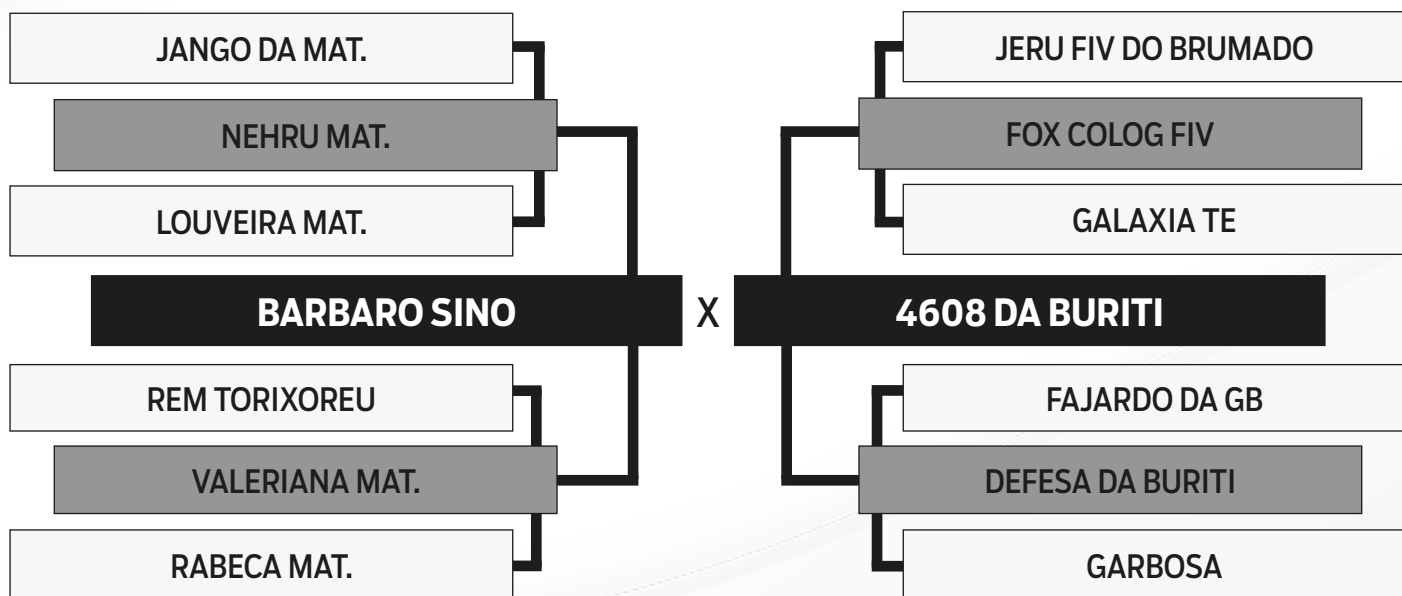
JANGO DA MAT.

NEHRU MAT.

LOUVEIRA MAT.

BARBARO SINO

REM TORIXOREU

VALERIANA MAT.

RABECA MAT.

X

JERU FIV DO BRUMADO

FOX COLOG FIV

GALAXIA TE

4608 DA BURITI

FAJARDO DA GB

DEFESA DA BURITI

GARBOSA